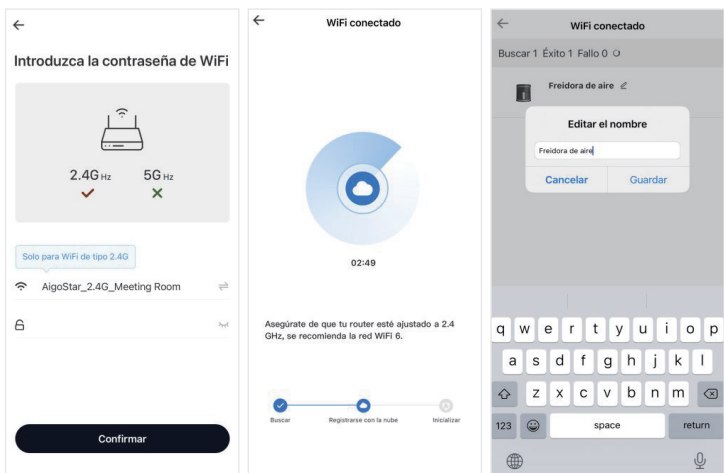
Introduzca la contraseña de WiFi

2.4G Hz
5G Hz

Solo para WiFi de tipo 2.4G

AigoStar_2.4G_Meeting Room

Confirmar

WiFi conectado

02:49

Asegúrate de que tu router esté ajustado a 2.4 GHz, se recomienda la red WiFi 6.

Buscar
Registrarse con la nube
Inicializar

WiFi conectado

Buscar 1 Éxito 1 Fallo 0

Freidora de aire

Editar el nombre

Freidora de aire

Cancelar
Guardar

q w e r t y u i o p
a s d f g h j k l
z x c v b n m
123
space
return